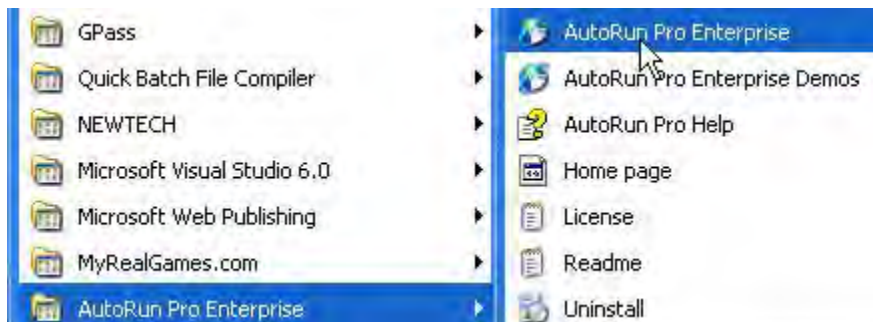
GPass
Quick Batch File Compiler
NEWTECH
Microsoft Visual Studio 6.0
Microsoft Web Publishing
MyRealGames.com
AutoRun Pro Enterprise

AutoRun Pro Enterprise
AutoRun Pro Enterprise Demos
AutoRun Pro Help
Home page
License
Readme
Uninstall